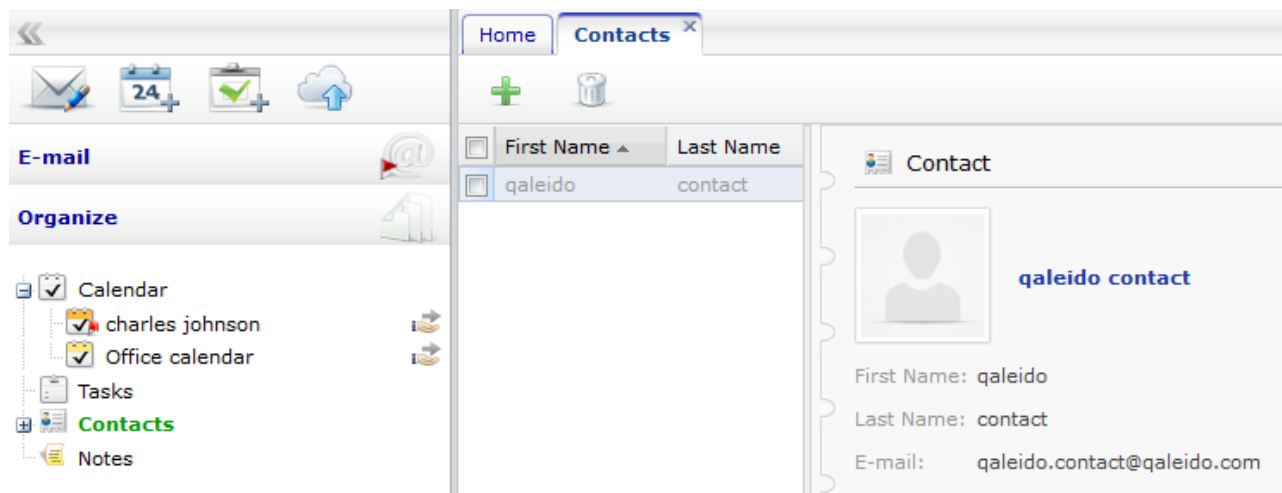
«

24

E-mail

Organize

Calendar
charles johnson
Office calendar
Tasks
Contacts
Notes

Home
Contacts ×

| First Name ▲ | Last Name |
|---|---|
| qaleido | contact |

Contact

qaleido contact

First Name: qaleido
Last Name: contact
E-mail: qaleido.contact@qaleido.com